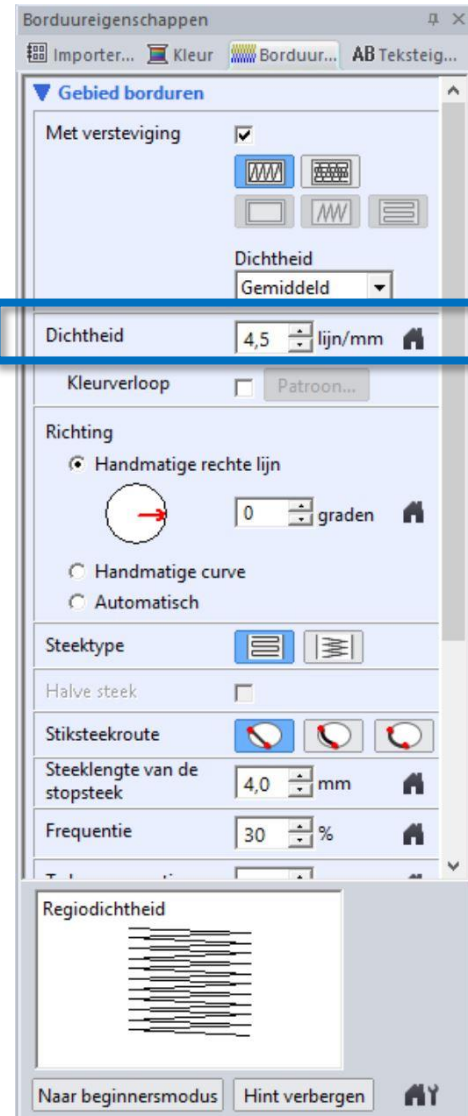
Borduureigenschappen

Importer... Kleur Borduur... AB Teksteig...

Gebied borduren

Met versteviging

Dichtheid
Gemiddeld

Dichtheid 4,5 lijn/mm

Kleurverloop Patroon...

Richting
Handmatige rechte lijn
0 graden
Handmatige curve
Automatisch

Steektype

Halve steek

Stiksteekroute

Steeklengte van de stopsteek 4,0 mm

Frequentie 30 %

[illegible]

Regiodichtheid

Naar beginnersmodus Hint verbergen